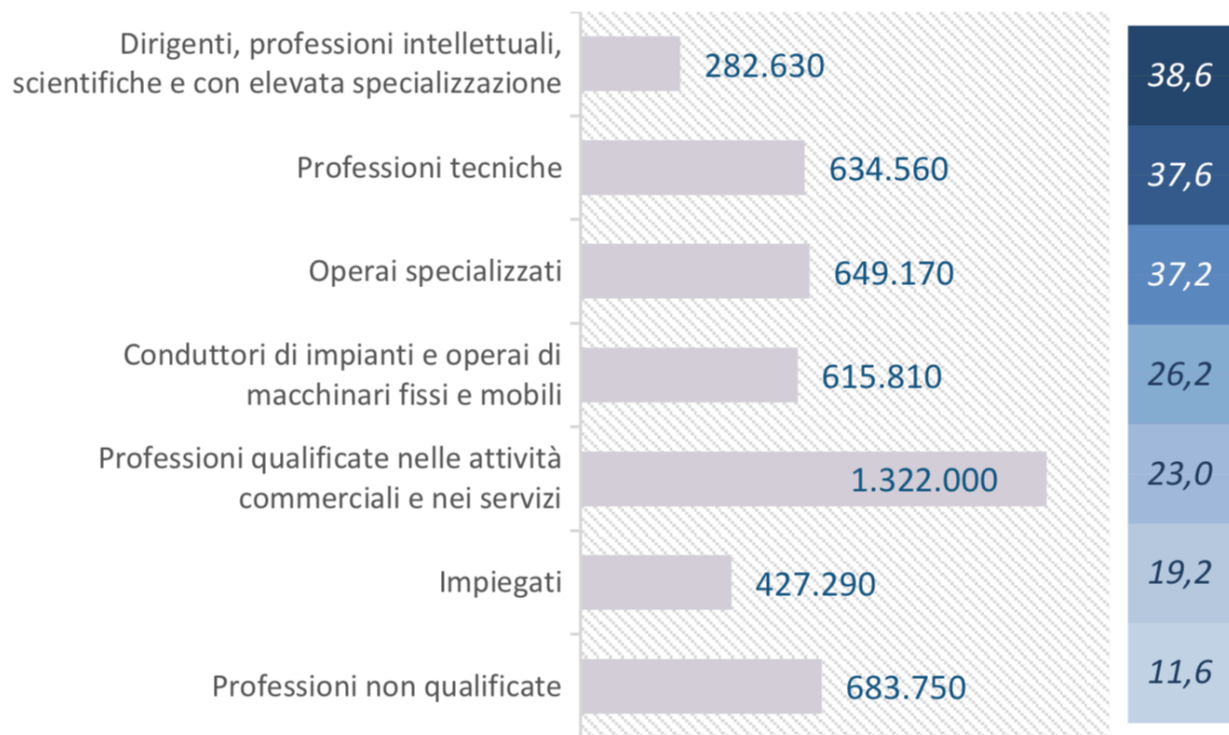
Dirigenti, professioni intellettuali, scientifiche e con elevata specializzazione
282.630
38,6

Professioni tecniche
634.560
37,6

Operai specializzati
649.170
37,2

Conduttori di impianti e operai di macchinari fissi e mobili
615.810
26,2

Professioni qualificate nelle attività commerciali e nei servizi
1.322.000
23,0

Impiegati
427.290
19,2

Professioni non qualificate
683.750
11,6